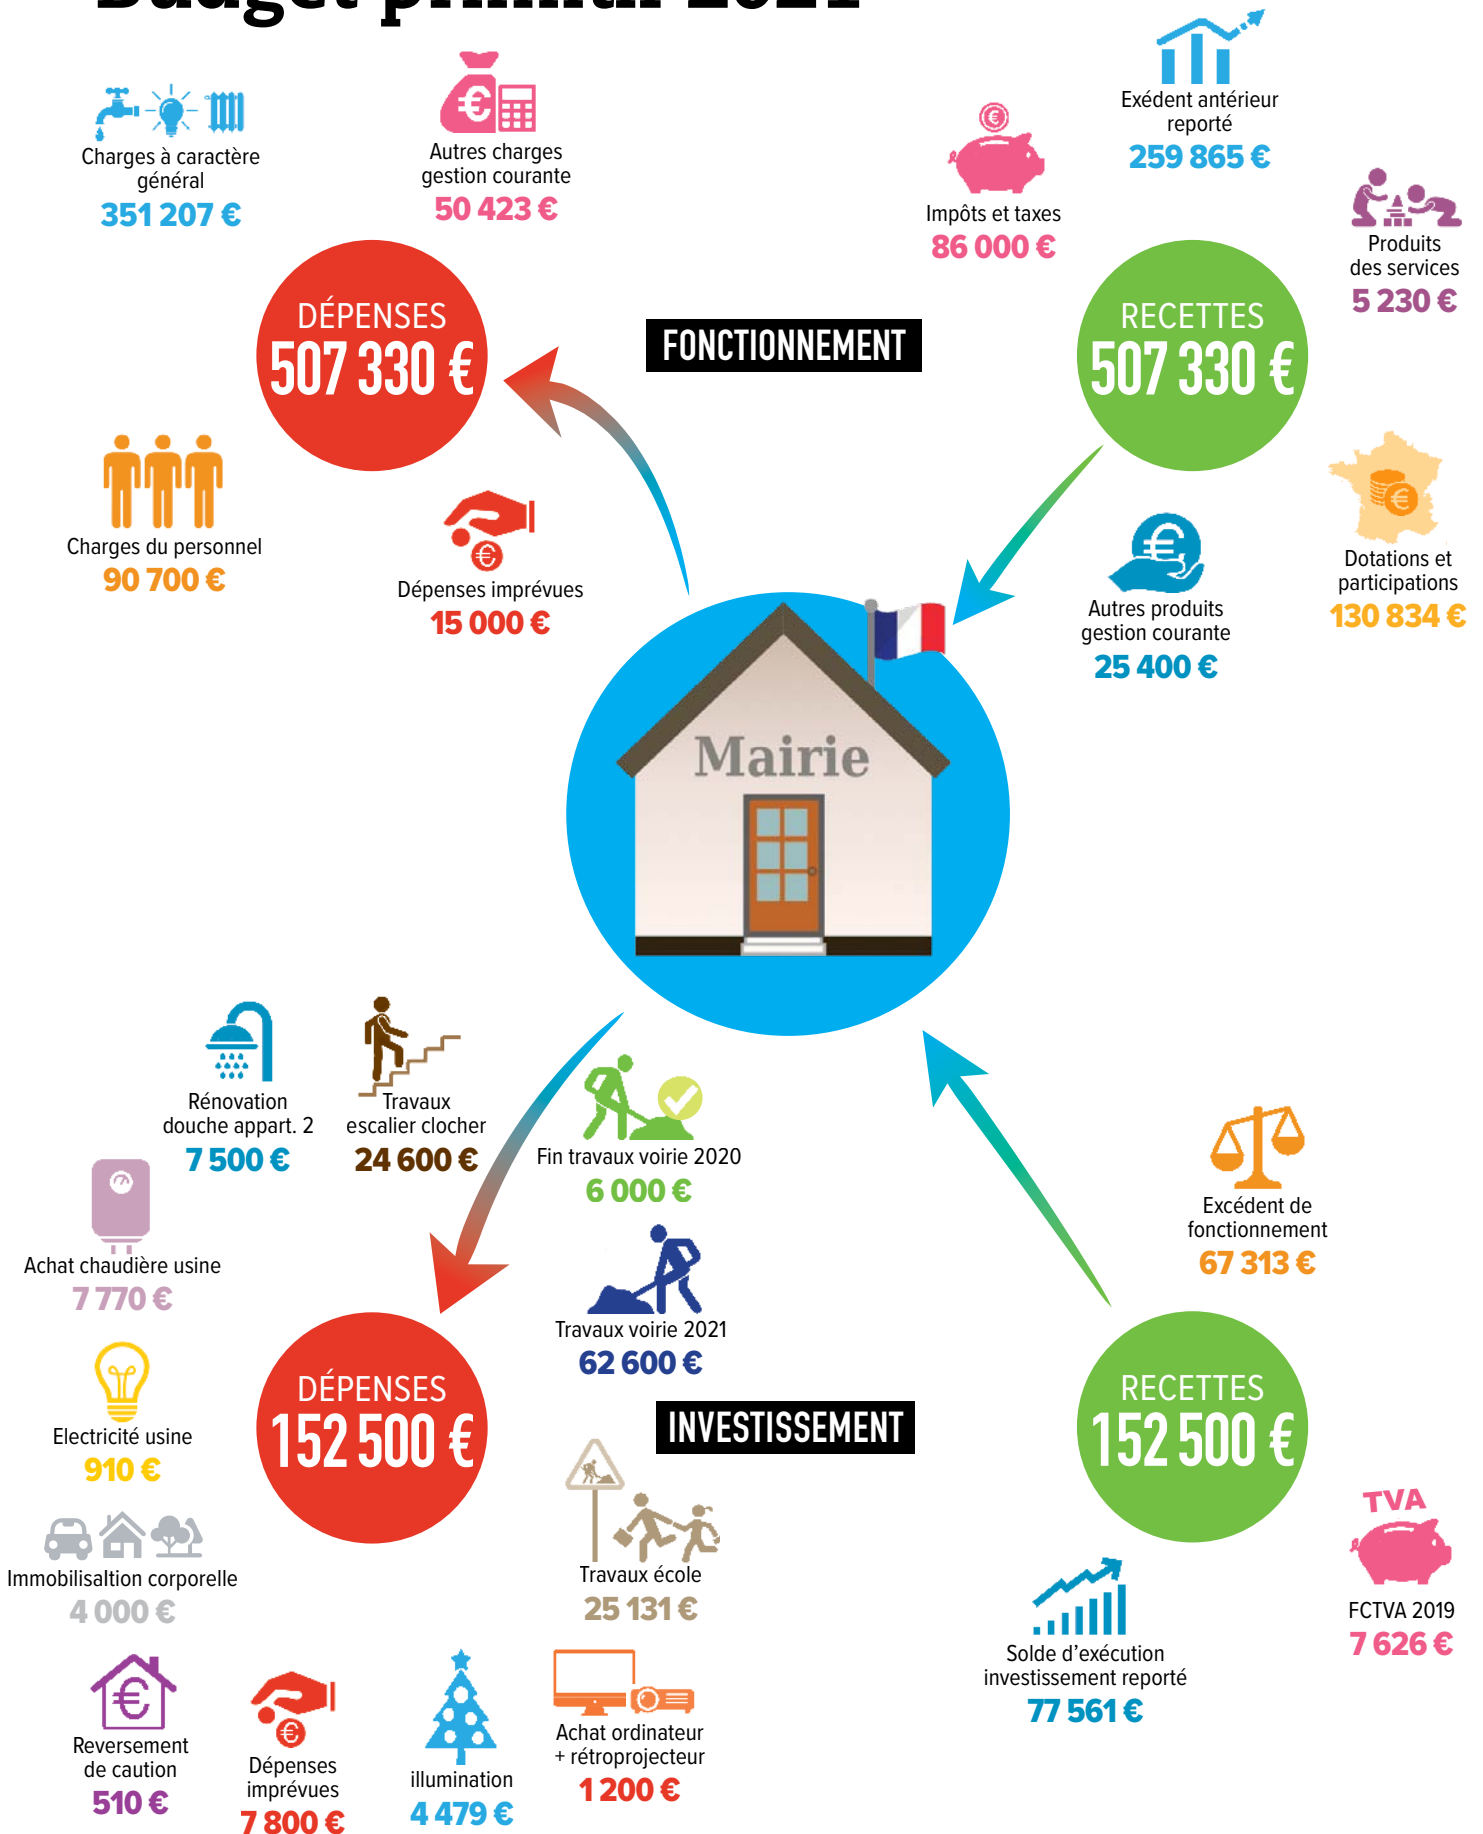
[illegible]

Charges à caractère général
351 207 €

Autres charges gestion courante
50 423 €

Impôts et taxes
86 000 €

Exédent antérieur reporté
259 865 €

Produits des services
5 230 €

DÉPENSES
507 330 €

FONCTIONNEMENT

RECETTES
507 330 €

Charges du personnel
90 700 €

Dépenses imprévues
15 000 €

Autres produits gestion courante
25 400 €

Dotations et participations
130 834 €

Mairie

Rénovation douche appart. 2
7 500 €

Travaux escalier clocher
24 600 €

Fin travaux voirie 2020
6 000 €

Achat chaudière usine
7 770 €

Travaux voirie 2021
62 600 €

Excédent de fonctionnement
67 313 €

Electricité usine
910 €

DÉPENSES
152 500 €

INVESTISSEMENT

RECETTES
152 500 €

Immobilisaltion corporelle
4 000 €

Travaux école
25 131 €

TVA
FCTVA 2019
7 626 €

Solde d'exécution investissement reporté
77 561 €

Reversement de caution
510 €

Dépenses imprévues
7 800 €

illumination
4 479 €

Achat ordinateur + rétroprojecteur
1 200 €